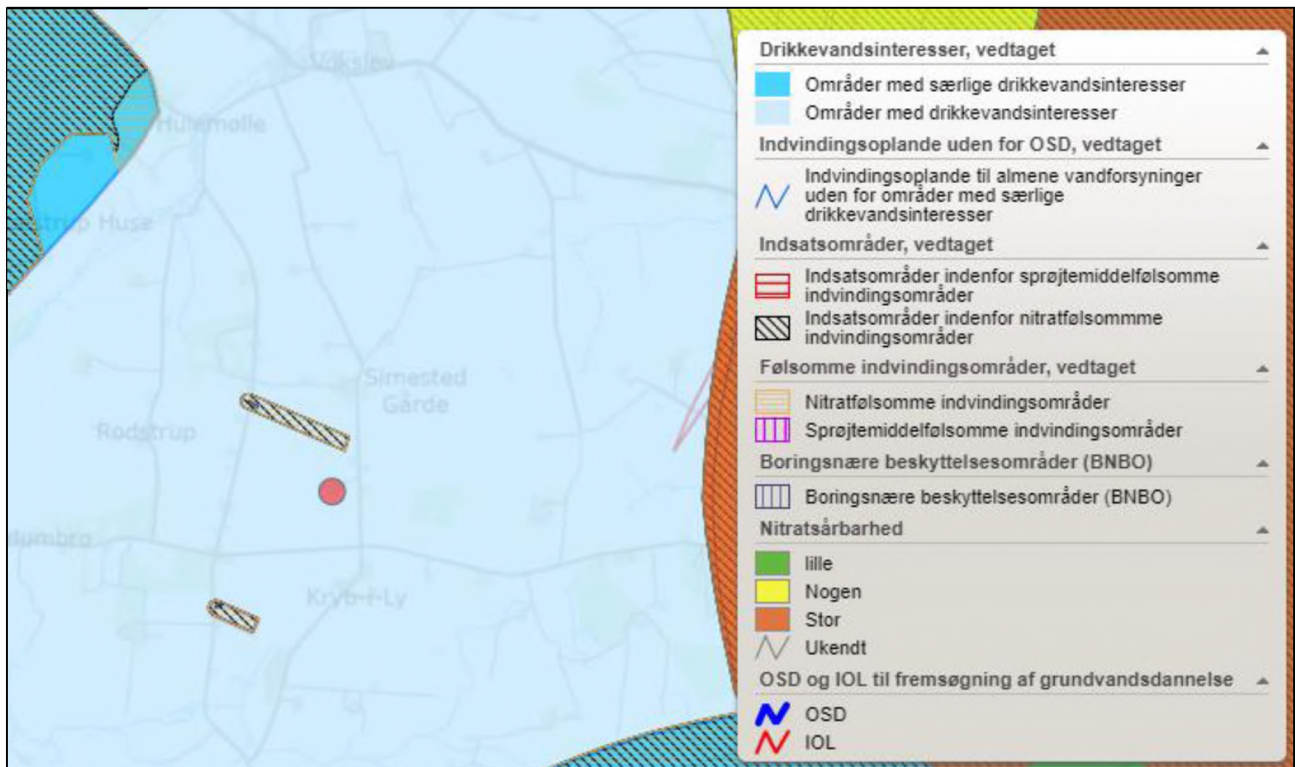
Vøkslev

Hulemølle

Dalstrup Huse

Simested Gårde

Rodstrup

Humbro

Kryb-i-Ly

Drikkevandsinteresser, vedtaget

Områder med særlige drikkevandsinteresser

Områder med drikkevandsinteresser

Indvindingsoplande uden for OSD, vedtaget

Indvindingsoplande til almene vandforsyninger uden for områder med særlige drikkevandsinteresser

Indsatsområder, vedtaget

Indsatsområder indenfor sprøjtemiddelfølsomme indvindingsområder

Indsatsområder indenfor nitratfølsommme indvindingsområder

Følsomme indvindingsområder, vedtaget

Nitratfølsomme indvindingsområder

Sprøjtemiddelfølsomme indvindingsområder

Boringsnære beskyttelsesområder (BNBO)

Boringsnære beskyttelsesområder (BNBO)

Nitratsårbarhed

lille

Nogen

Stor

Ukendt

OSD og IOL til fremsøgning af grundvandsdannelse

OSD

IOL